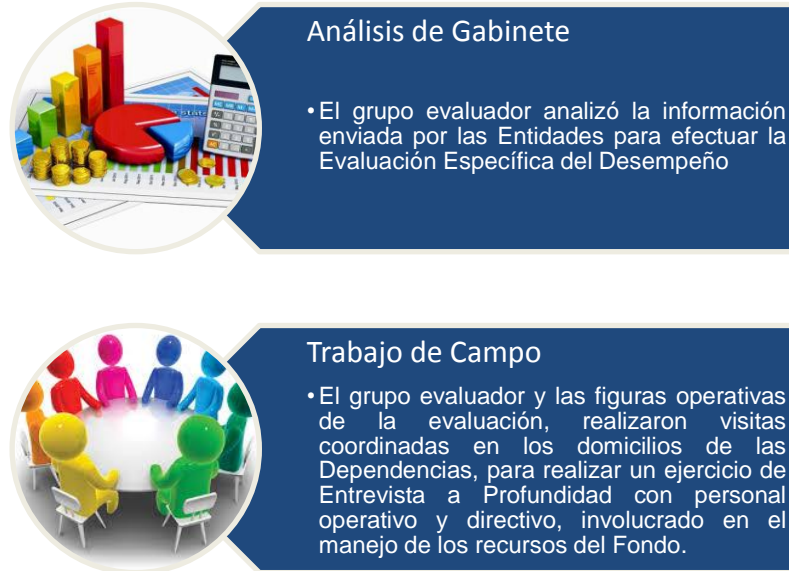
Análisis de Gabinete

• El grupo evaluador analizó la información enviada por las Entidades para efectuar la Evaluación Específica del Desempeño

Trabajo de Campo

• El grupo evaluador y las figuras operativas de la evaluación, realizaron visitas coordinadas en los domicilios de las Dependencias, para realizar un ejercicio de Entrevista a Profundidad con personal operativo y directivo, involucrado en el manejo de los recursos del Fondo.